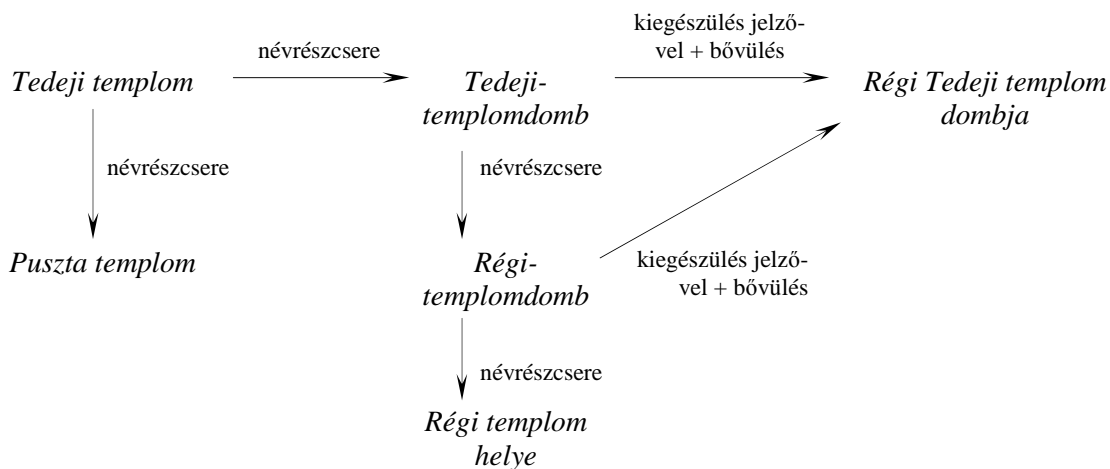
Tedeji templom

névrészcsere

Tedeji-templomdomb

kiegészülés jelzővel + bővülés

Régi Tedeji templom dombja

névrészcsere

névrészcsere

Puszta templom

Régi-templomdomb

kiegészülés jelzővel + bővülés

névrészcsere

Régi templom helye